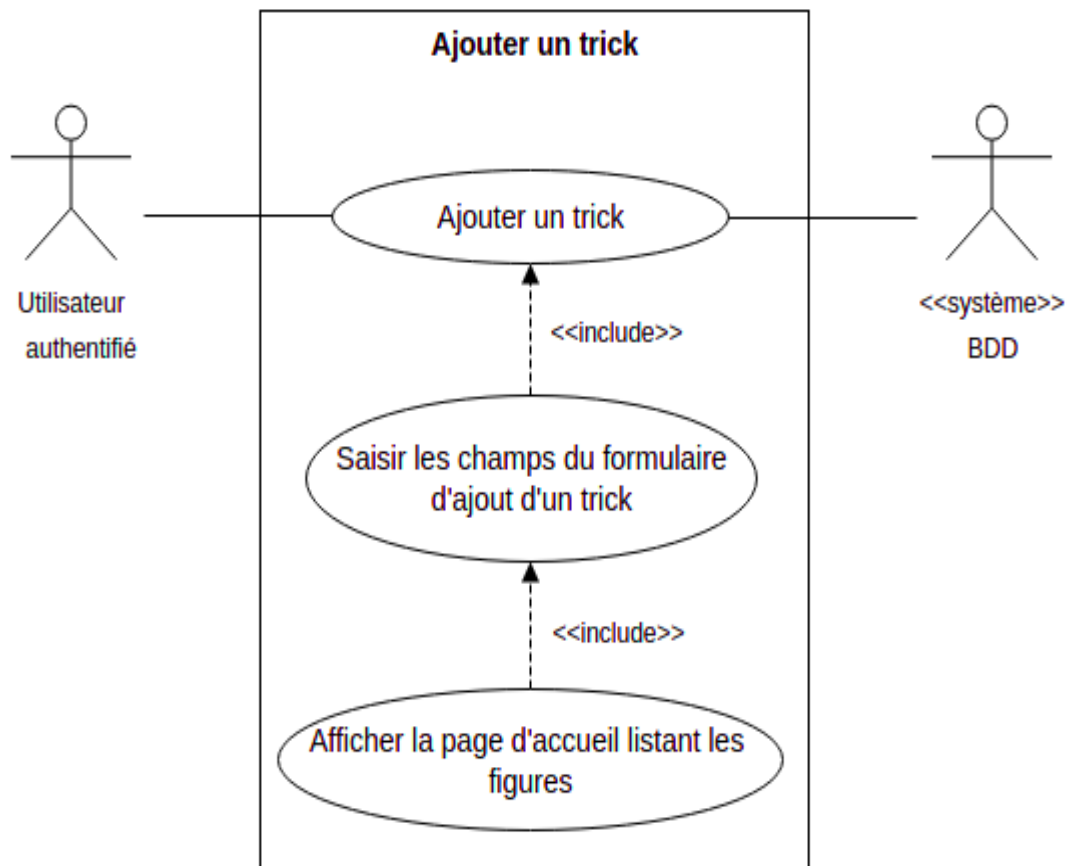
Ajouter un trick

Utilisateur authentifié

Ajouter un trick

<<système>>
BDD

<<include>>

Saisir les champs du formulaire d'ajout d'un trick

<<include>>

Afficher la page d'accueil listant les figures